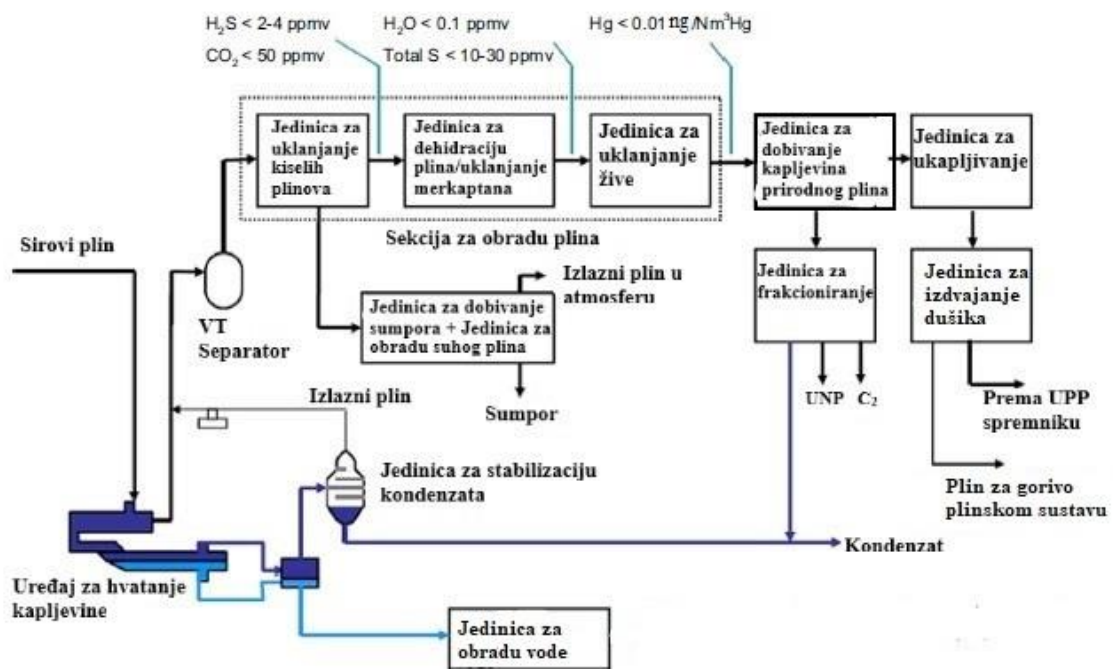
$H_2S$ < 2-4 ppmv
$CO_2$ < 50 ppmv

$H_2O$ < 0.1 ppmv
Total S < 10-30 ppmv

Hg < 0.01 ng/Nm$^3$Hg

Jedinica za uklanjanje kiselih plinova

Jedinica za dehidraciju plina/uklanjanje merkaptana

Jedinica za uklanjanje žive

Jedinica za dobivanje kapljevina prirodnog plina

Jedinica za ukapljivanje

Sekcija za obradu plina

Sirovi plin

VT Separator

Izlazni plin u atmosferu

Jedinica za dobivanje sumpora + Jedinica za obradu suhog plina

Sumpor

Jedinica za frakcioniranje

UNP

$C_2$

Jedinica za izdvajanje dušika

Prema UPP spremniku

Plin za gorivo plinskom sustavu

Izlazni plin

Jedinica za stabilizaciju kondenzata

Kondenzat

Uređaj za hvatanje kapljevine

Jedinica za obradu vode